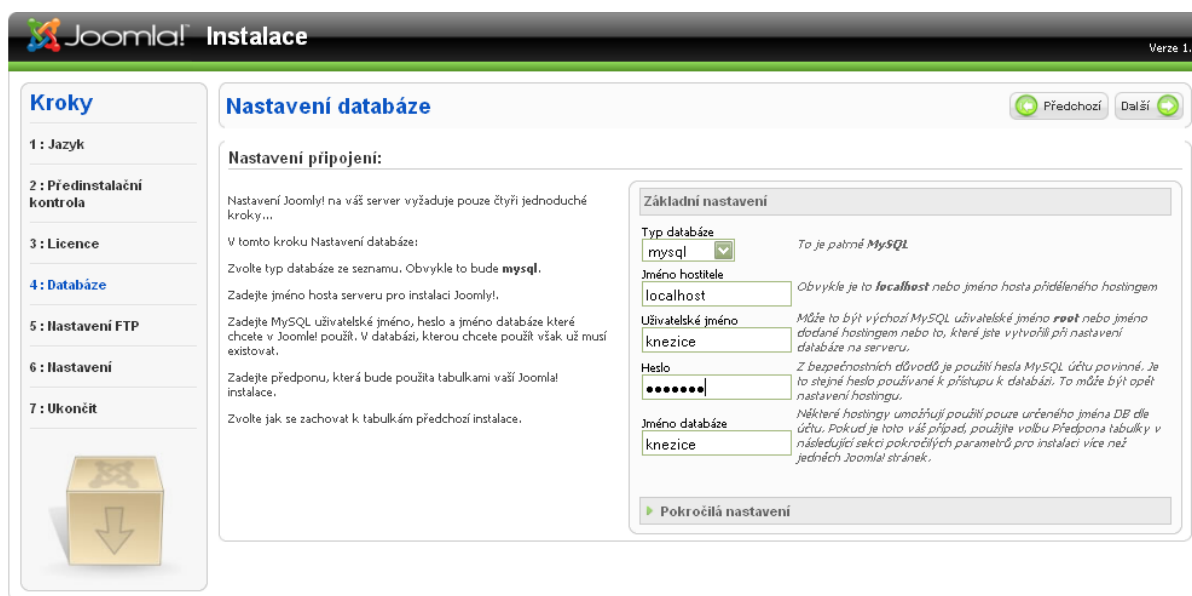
Joomla! Instalace

Verze 1.

Kroky

1 : Jazyk

2 : Předinstalační kontrola

3 : Licence

4 : Databáze

5 : Nastavení FTP

6 : Nastavení

7 : Ukončit

Nastavení databáze

Předchozí

Další

Nastavení připojení:

Nastavení Joomly! na váš server vyžaduje pouze čtyři jednoduché kroky...

V tomto kroku Nastavení databáze:

Zvolte typ databáze ze seznamu. Obvykle to bude **mysql**.

Zadejte jméno hosta serveru pro instalaci Joomly!.

Zadejte MySQL uživatelské jméno, heslo a jméno databáze které chcete v Joomle! použít. V databázi, kterou chcete použít však už musí existovat.

Zadejte předponu, která bude použita tabulkami vaší Joomla! instalace.

Zvolte jak se zachovat k tabulkám předchozí instalace.

Základní nastavení

Typ databáze

mysql

To je patrně **MySQL**

Jméno hostitele

localhost

Obvykle je to **localhost** nebo jméno hosta přiděleného hostingem

Uživatelské jméno

knezice

Může to být výchozí MySQL uživatelské jméno **root** nebo jméno dodané hostingem nebo to, které jste vytvořili při nastavení databáze na serveru.

Heslo

•••••••

Z bezpečnostních důvodů je použití hesla MySQL účtu povinné. Je to stejné heslo používané k přístupu k databázi. To může být opět nastavení hostingu.

Jméno databáze

knezice

Některé hostingy umožňují použití pouze určeného jména DB dle účtu. Pokud je toto váš případ, použijte volbu Předpona tabulky v následující sekci pokročilých parametrů pro instalaci více než jedněch Joomla! stránek.

Pokročilá nastavení